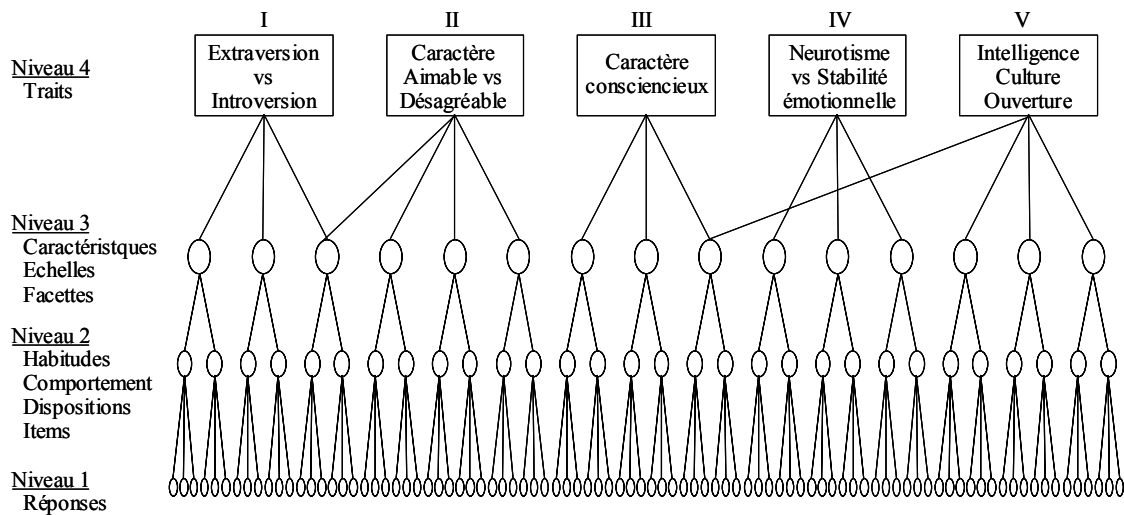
I
II
III
IV
V

Niveau 4
Traits

Extraversion vs Introversion

Caractère Aimable vs Désagréable

Caractère consciencieux

Neurotisme vs Stabilité émotionnelle

Intelligence Culture Ouverture

Niveau 3
Caractéristques
Echelles
Facettes

Niveau 2
Habitudes
Comportement
Dispositions
Items

Niveau 1
Réponses